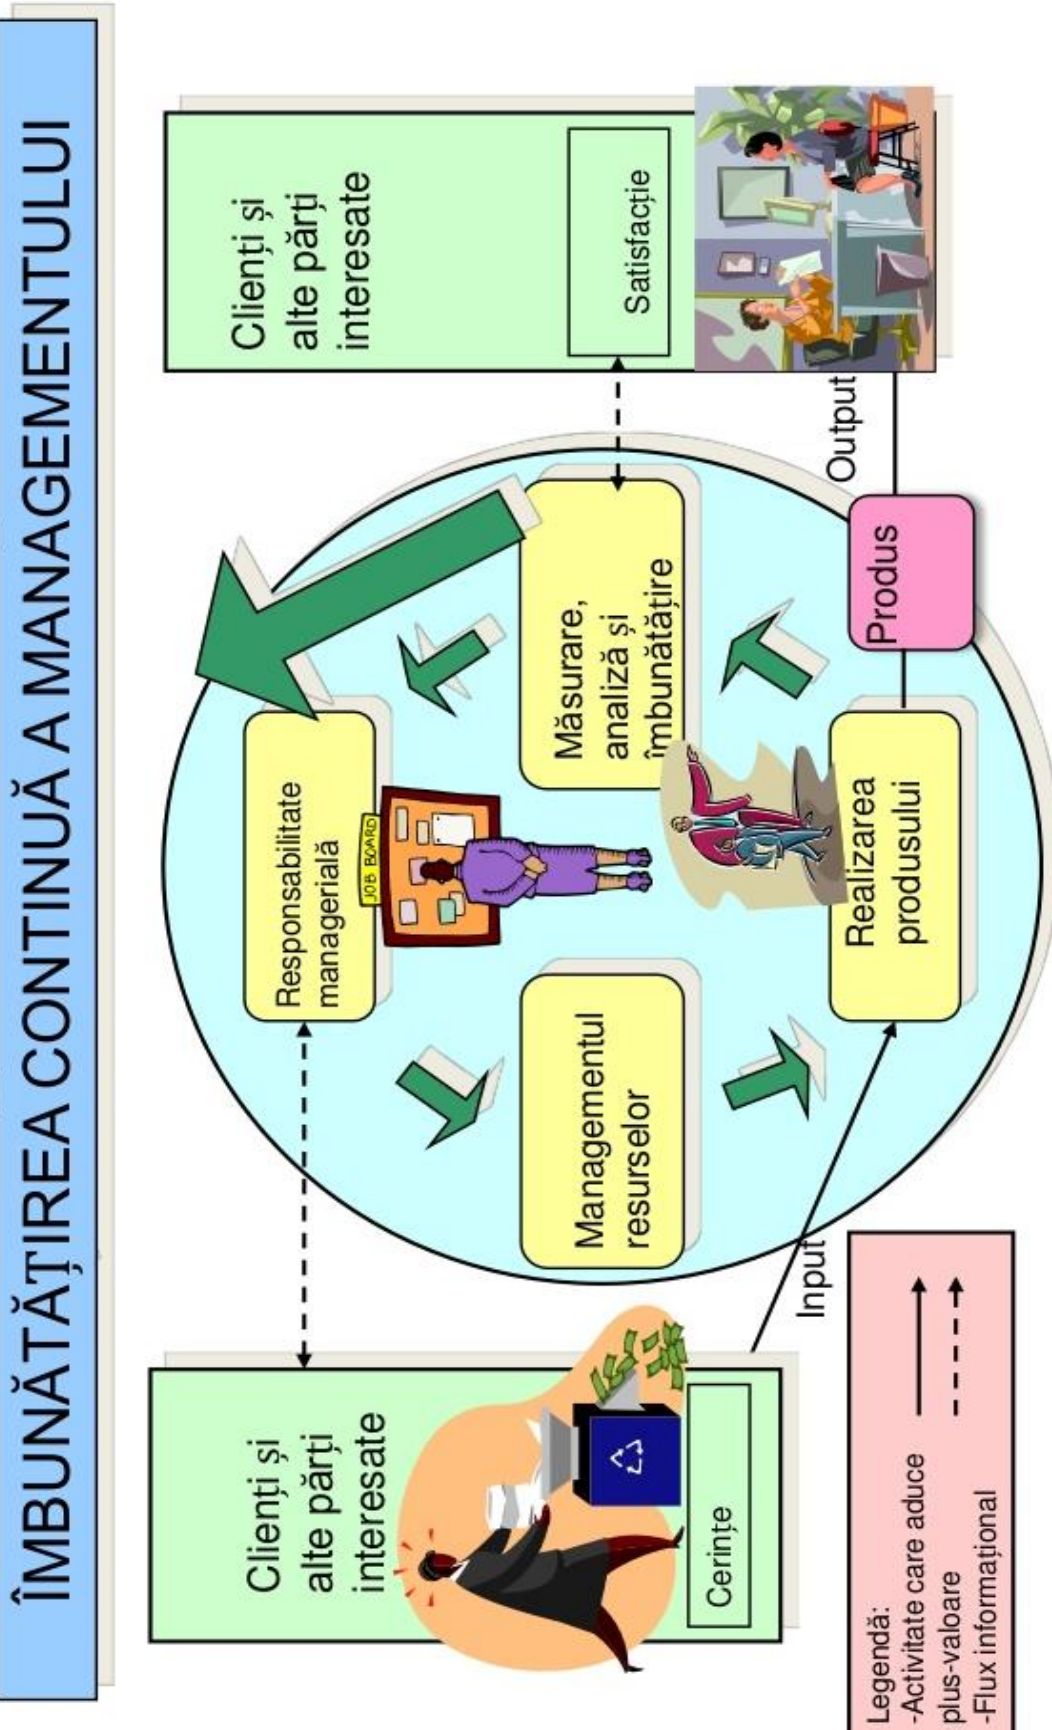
ÎMBUNĂTĂȚIREA CONTINUĂ A MANAGEMENTULUI

Clienți și alte părți interesate

Cerințe

Responsabilitate managerială

JOB BOARD

Managementul resurselor

Măsurare, analiză și îmbunătățire

Realizarea produsului

Produs

Input

Output

Clienți și alte părți interesate

Satisfacție

Legendă:
-Activitate care aduce plus-valoare
-Flux informațional